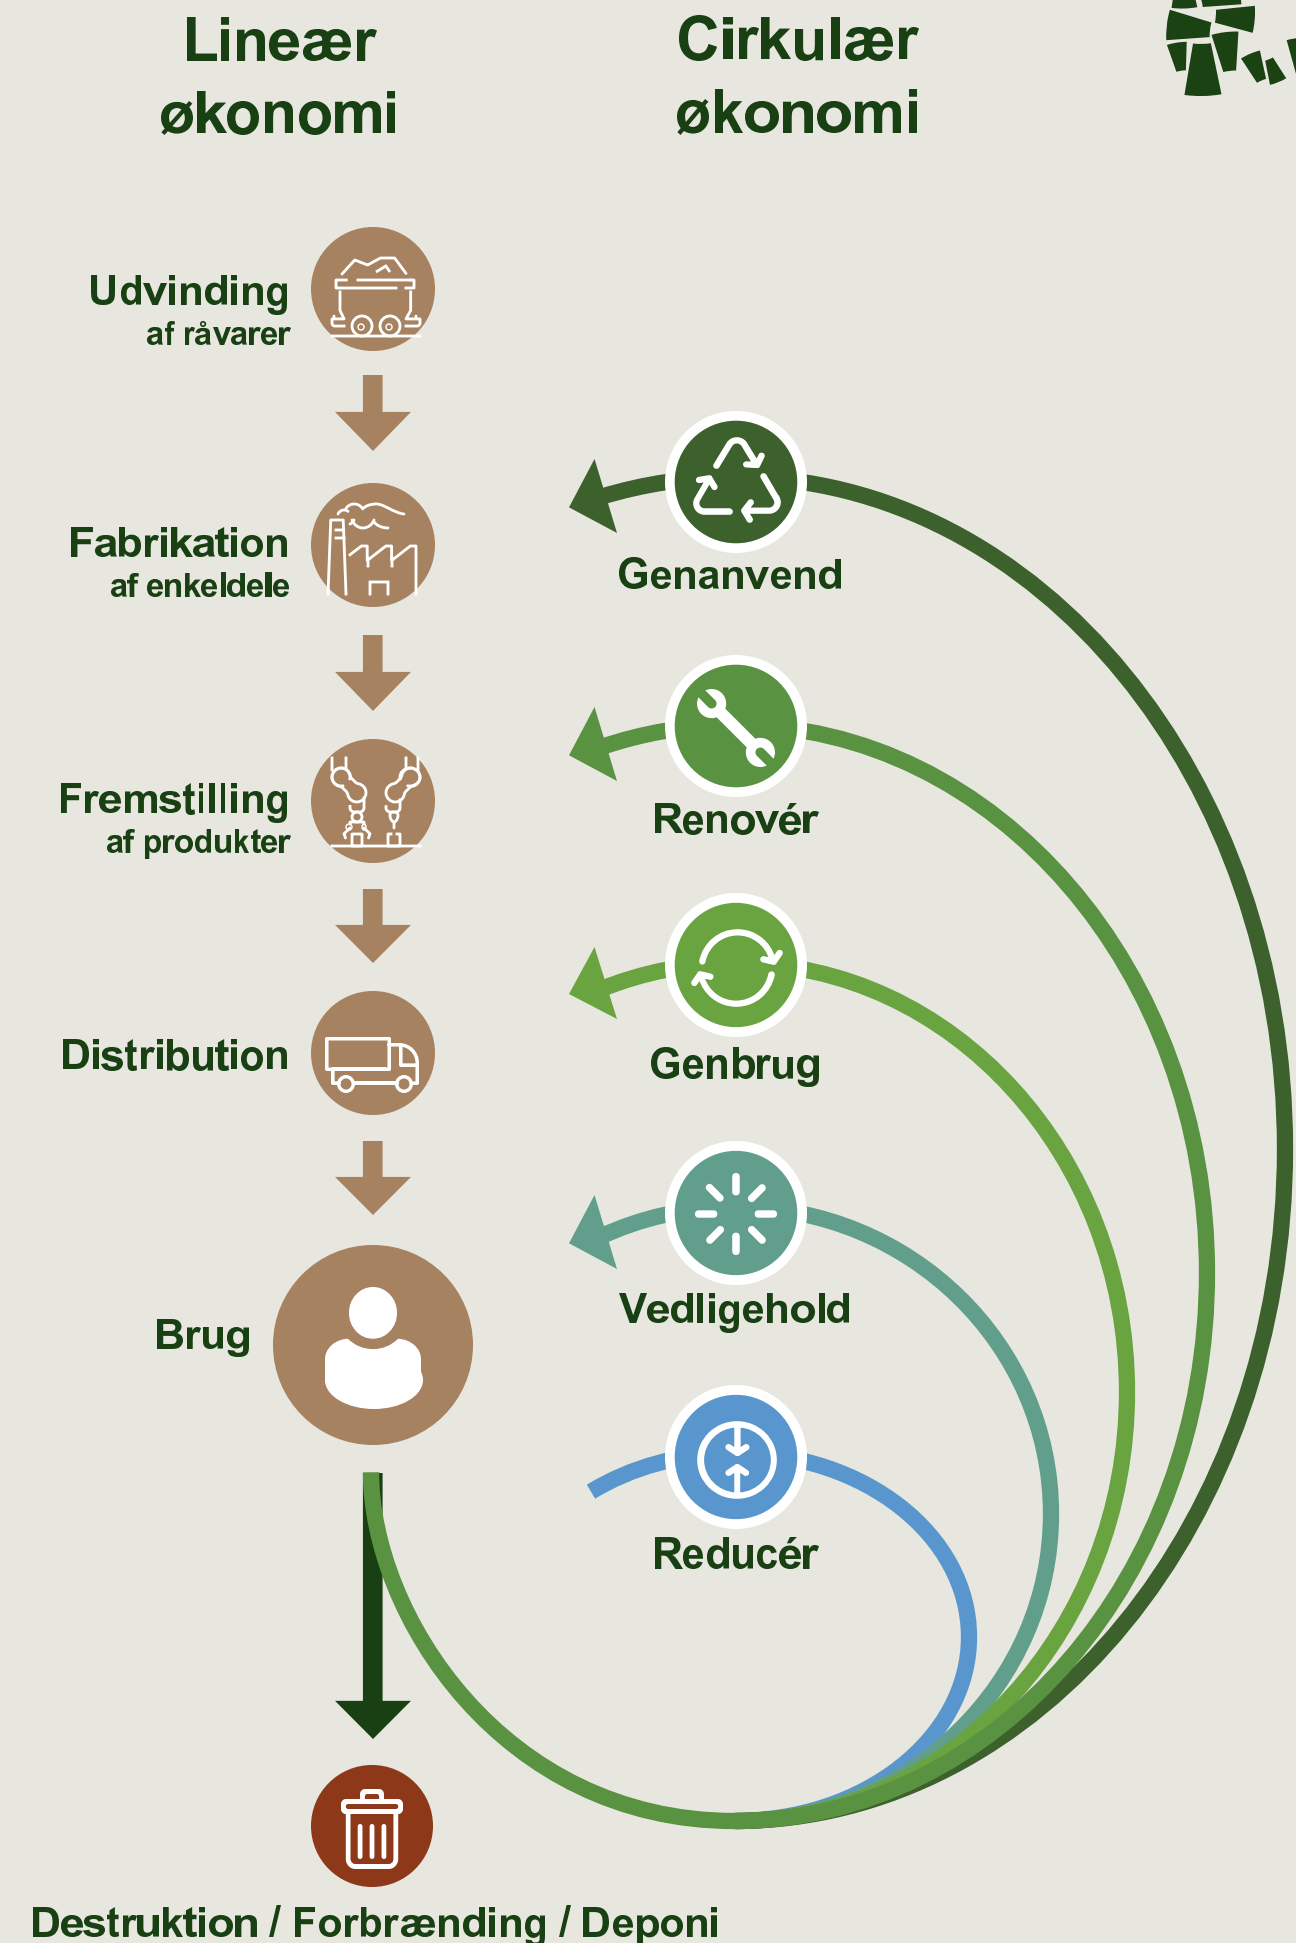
Lineær økonomi

Cirkulær økonomi

Udvinding
af råvarer

Fabrikation
af enkeldele

Fremstilling
af produkter

Distribution

Brug

Destruktion / Forbrænding / Deponi

Genanvend

Renovér

Genbrug

Vedligehold

Reducér